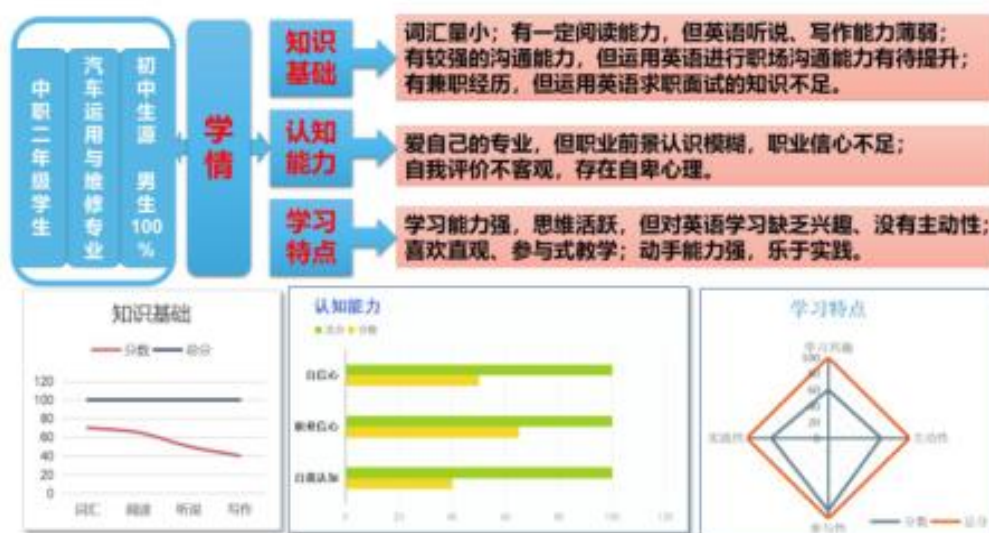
中职二年级学生

汽车运用与维修专业

初中生源 男生100%

学情

知识基础

词汇量小；有一定阅读能力，但英语听说、写作能力薄弱；有较强的沟通能力，但运用英语进行职场沟通能力有待提升；有兼职经历，但运用英语求职面试的知识不足。

认知能力

爱自己的专业，但职业前景认识模糊，职业信心不足；自我评价不客观，存在自卑心理。

学习特点

学习能力强，思维活跃，但对英语学习缺乏兴趣、没有主动性；喜欢直观、参与式教学；动手能力强，乐于实践。

知识基础

分数 总分

120
100
80
60
40
20
0

词汇 阅读 听说 写作

认知能力

总分 分数

自信心
职业信心
自我认知

0 20 40 60 80 100 120

学习特点

学习兴趣
主动性
参与性
实践性

100
80
60
40
20
0

分数 总分